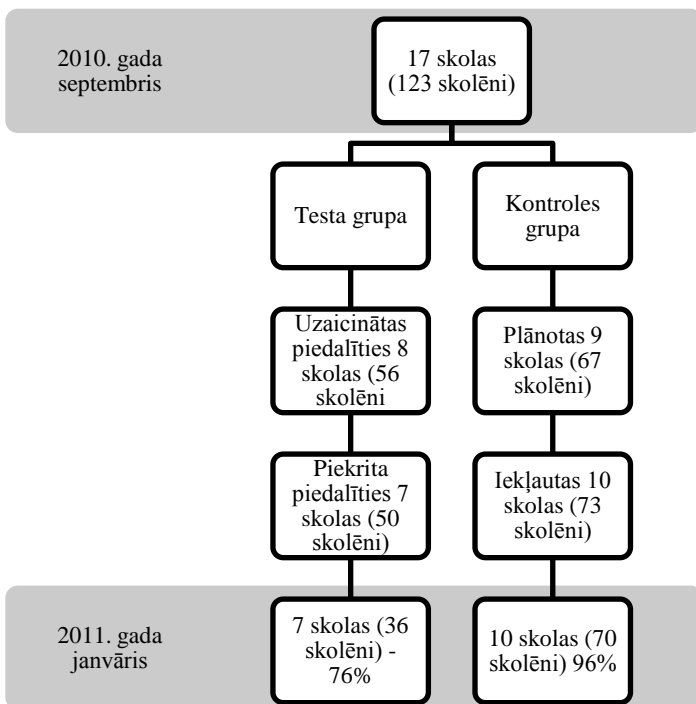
2010. gada septembris

17 skolas (123 skolēni)

Testa grupa

Kontroles grupa

Uzaicinātas piedalīties 8 skolas (56 skolēni

Plānotas 9 skolas (67 skolēni)

Piekrita piedalīties 7 skolas (50 skolēni)

Iekļautas 10 skolas (73 skolēni)

2011. gada janvāris

7 skolas (36 skolēni) - 76%

10 skolas (70 skolēni) 96%